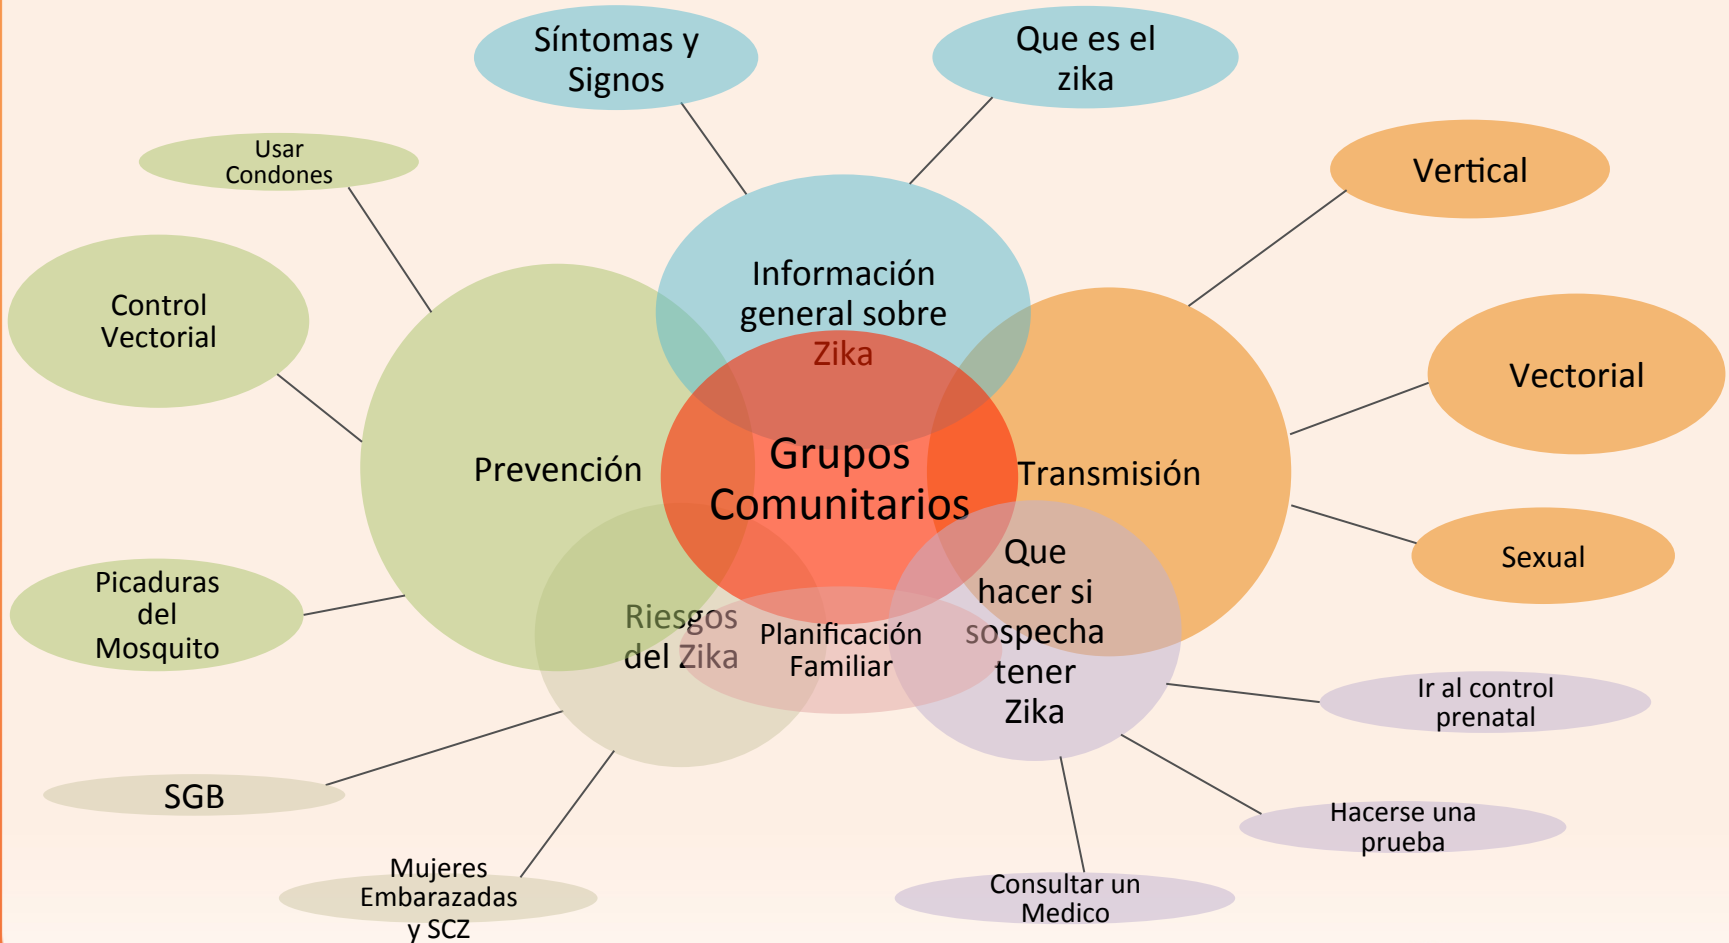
Síntomas y Signos

Que es el zika

Usar Condones

Vertical

Control Vectorial

Información general sobre Zika

Vectorial

Prevención

Grupos Comunitarios

Transmisión

Sexual

Picaduras del Mosquito

Riesgos del Zika

Planificación Familiar

Que hacer si sospecha tener Zika

Ir al control prenatal

SGB

Hacerse una prueba

Mujeres Embarazadas y SCZ

Consultar un Medico